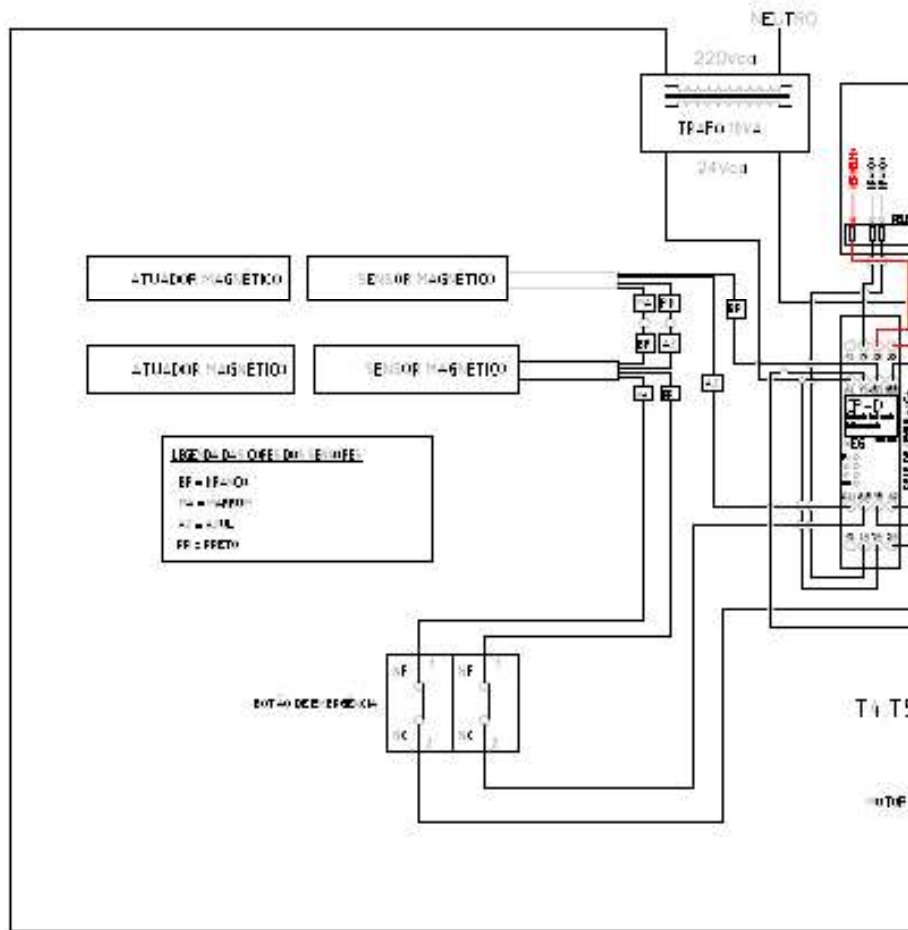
NEUTRO

220Vca

TRAFO 10VA

24Vca

ATUADOR MAGNETICO

SENSOR MAGNETICO

ATUADOR MAGNETICO

SENSOR MAGNETICO

MA BR

BR AZ

BR

AZ

MA BR

LEGENDA DAS CORES DOS SENSORES

BR = BRANCO

MA = MARROM

AZ = AZUL

PR = PRETO

BOTÃO DE EMERGENCIA

NF 1

NC 2

NF 1

NC 2

TA T5

MOTOR

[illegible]